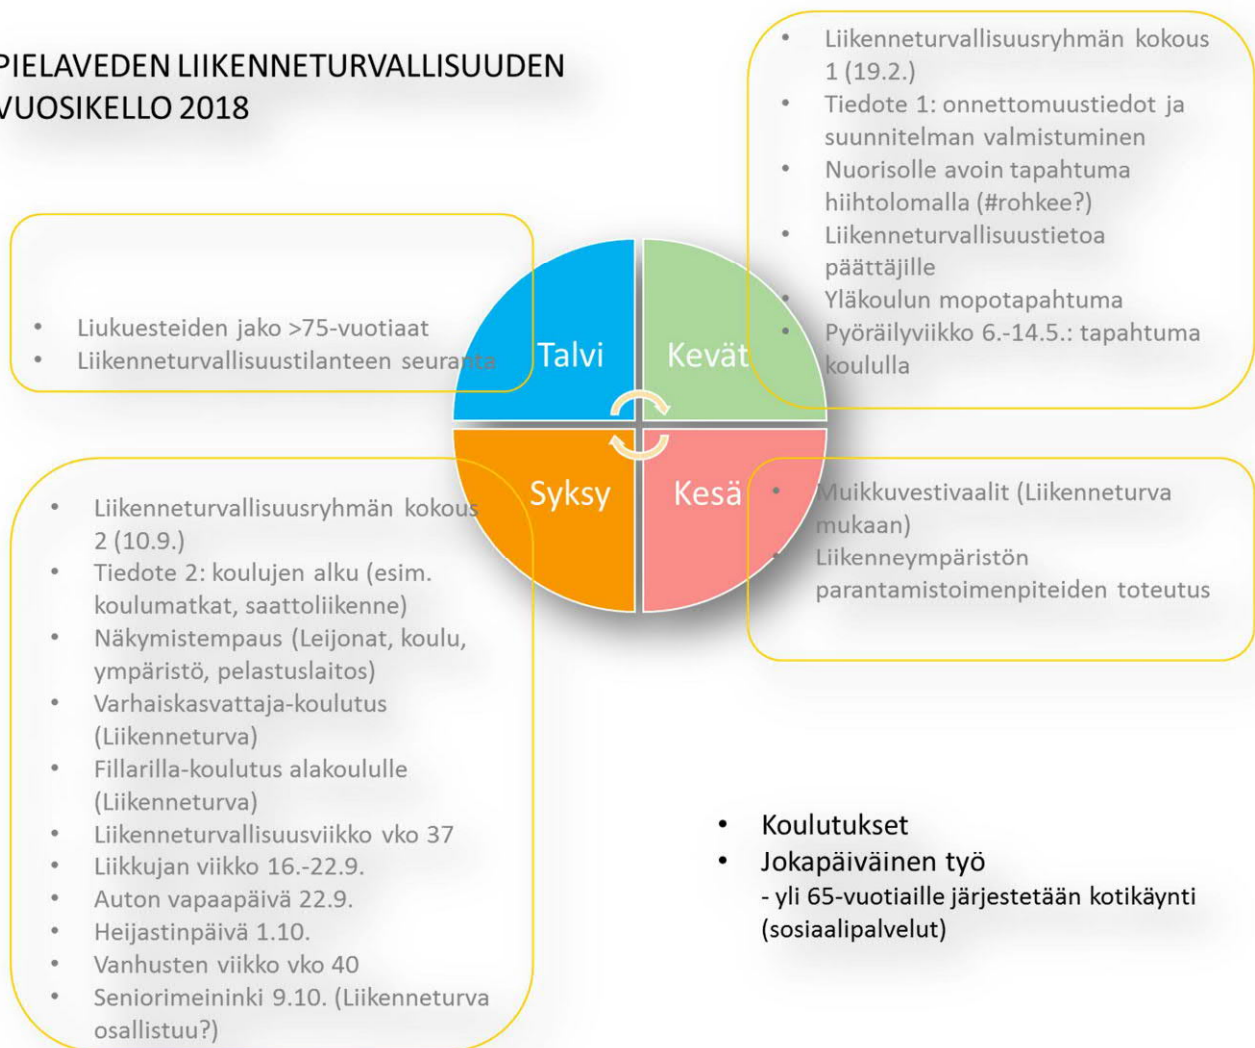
PIELAVEDEN LIIKENNETURVALLISUUDEN VUOSIKELLO 2018

- Liikenneturvallisuusryhmän kokous 1 (19.2.)
- Tiedote 1: onnettomuustiedot ja suunnitelman valmistuminen
- Nuorisolle avoin tapahtuma hiihtolomalla (#rohkee?)
- Liikenneturvallisuustietoa päättäjille
- Yläkoulun mopotapahtuma
- Pyöräilyviikko 6.-14.5.: tapahtuma koululla

- Liukuesteiden jako >75-vuotiaat
- Liikenneturvallisuustilanteen seuranta

Talvi

Kevät

Syksy

Kesä

- Muikkuvestivaalit (Liikenneturva mukaan)
- Liikenneympäristön parantamistoimenpiteiden toteutus

- Liikenneturvallisuusryhmän kokous 2 (10.9.)
- Tiedote 2: koulujen alku (esim. koulumatkat, saattoliikenne)
- Näkymistempaus (Leijonat, koulu, ympäristö, pelastuslaitos)
- Varhaiskasvattaja-koulutus (Liikenneturva)
- Fillarilla-koulutus alakoululle (Liikenneturva)
- Liikenneturvallisuusviikko vko 37
- Liikkujan viikko 16.-22.9.
- Auton vapaapäivä 22.9.
- Heijastinpäivä 1.10.
- Vanhusten viikko vko 40
- Seniorimeininki 9.10. (Liikenneturva osallistuu?)

- Koulutukset
- Jokapäiväinen työ
- yli 65-vuotiaille järjestetään kotikäynti (sosiaalipalvelut)